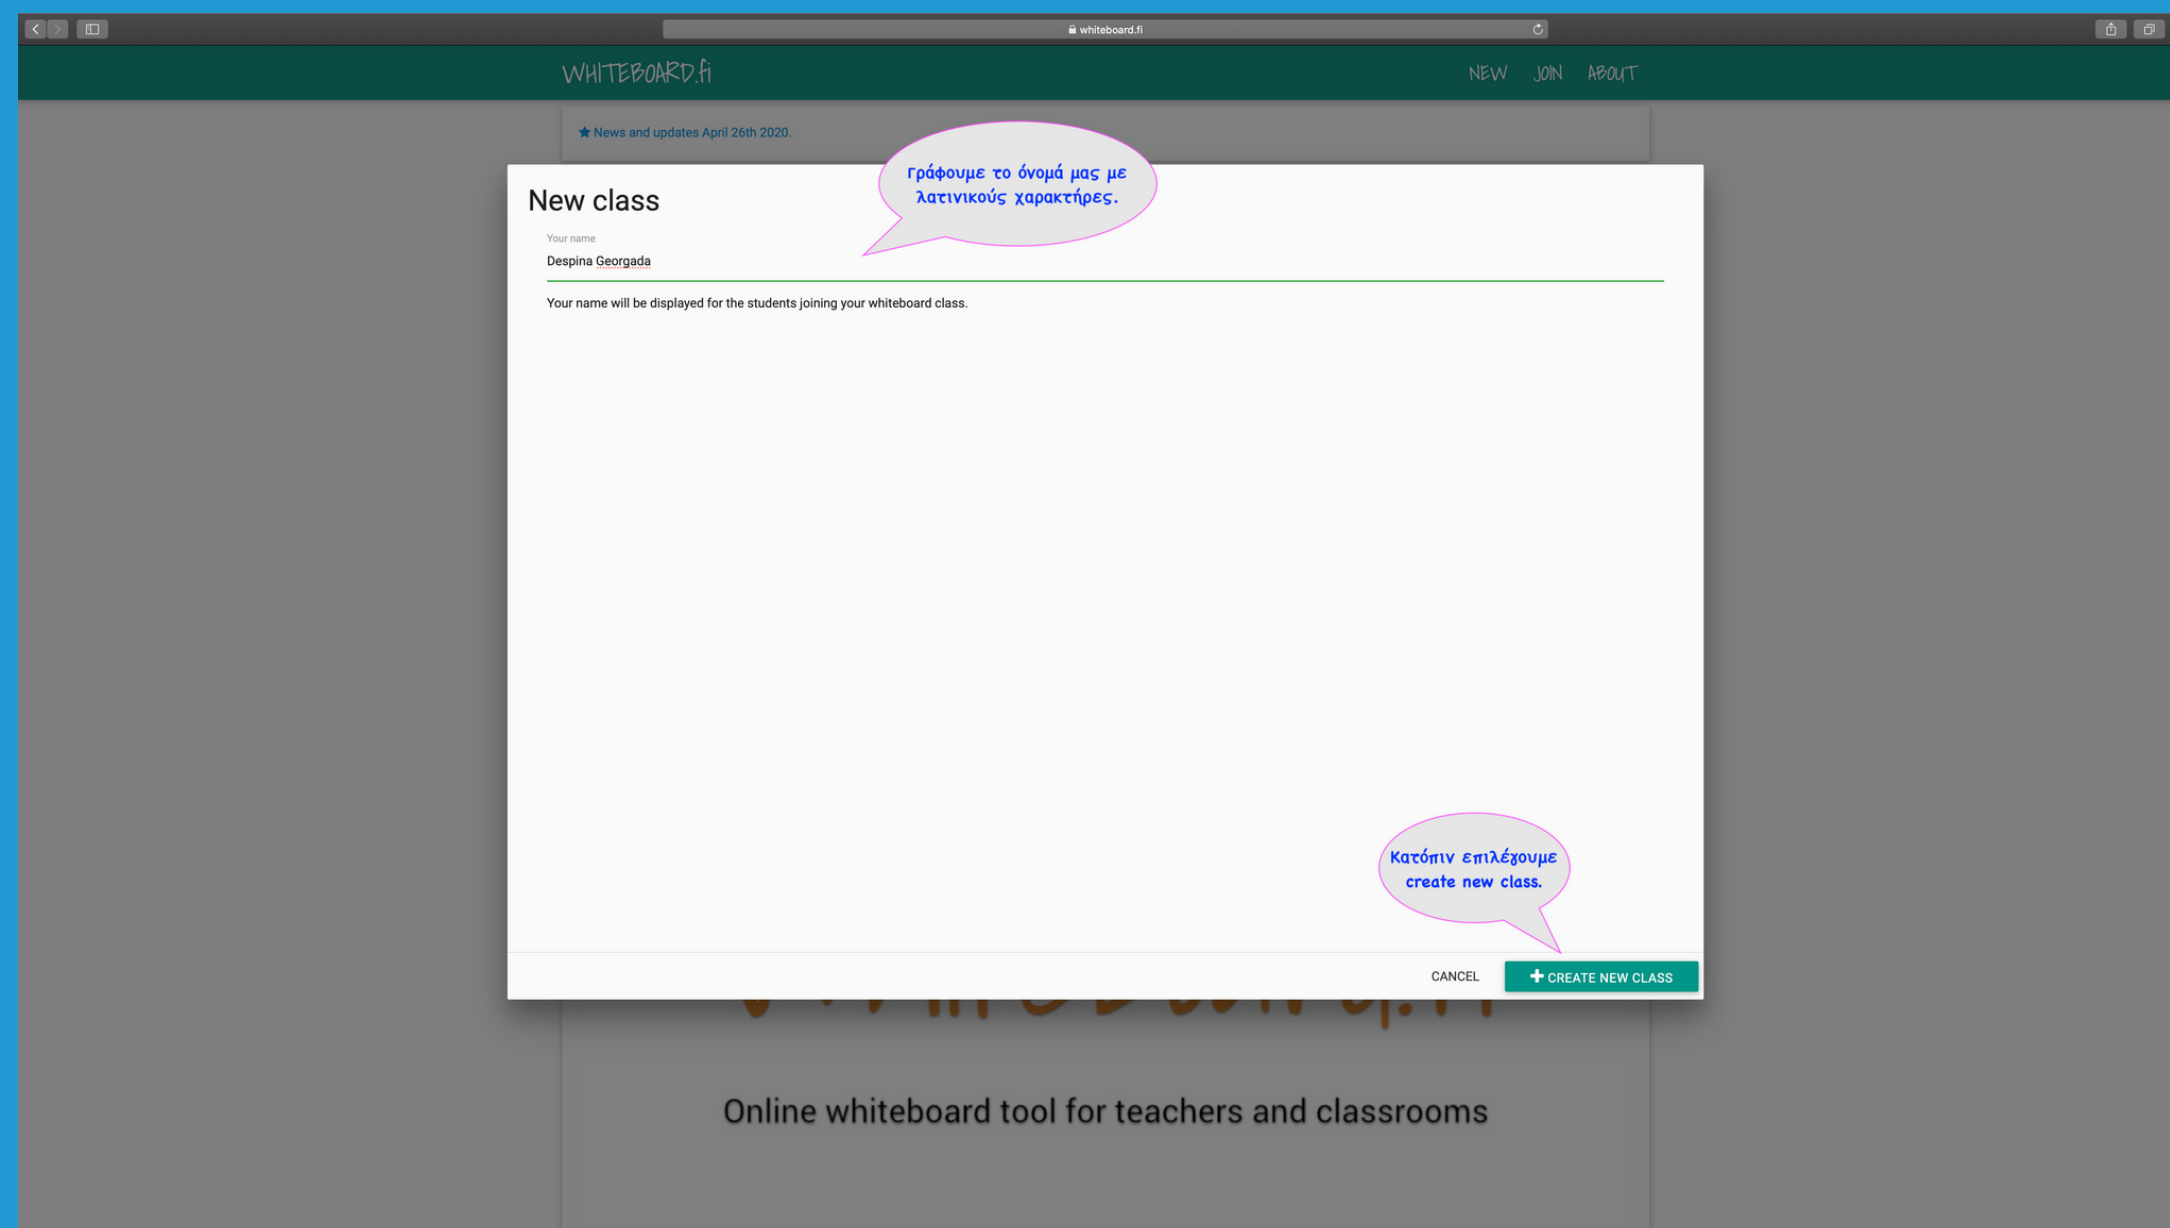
whiteboard.fi

WHITEBOARD.fi

NEW JOIN ABOUT

News and updates April 26th 2020.

New class

Γράφουμε το όνομά μας με λατινικούς χαρακτήρες.

Your name

Despina Georgada

Your name will be displayed for the students joining your whiteboard class.

Κατόπιν επιλέγουμε create new class.

CANCEL

+ CREATE NEW CLASS

Online whiteboard tool for teachers and classrooms